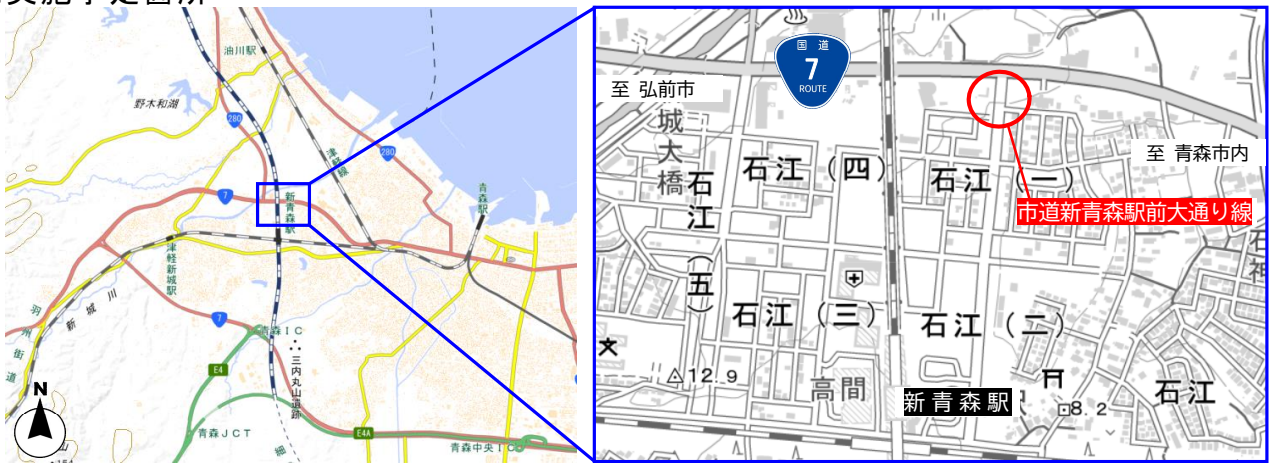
実施予定箇所

油川駅
野木和湖
280
津軽線
280
青森駅
7
新青森駅
津軽新城駅
新城川
羽州街道
7
青森ＩＣ
三内丸山遺跡
E4
青森ＪＣＴ
E4A
青森中央ＩＣ
N

国道
7
ROUTE
至 弘前市
城大橋
石江（四）
石江（一）
至 青森市内
石江（五）
市道新青森駅前大通り線
石江（三）
石江（二）
△12.9
高間
新青森駅
8.2
石江